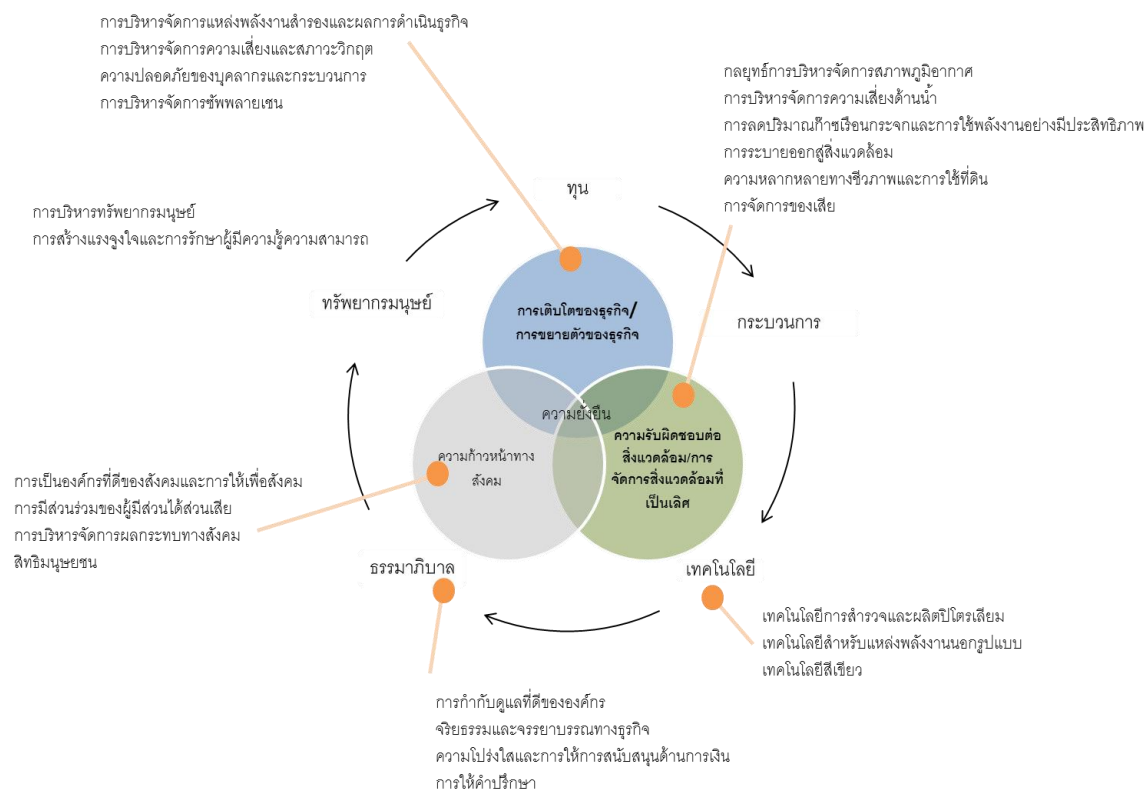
การบริหารจัดการแหล่งพลังงานสำรองและผลการดำเนินธุรกิจ
การบริหารจัดการความเสี่ยงและสภาวะวิกฤต
ความปลอดภัยของบุคลากรและกระบวนการ
การบริหารจัดการซัพพลายเชน

กลยุทธ์การบริหารจัดการสภาพภูมิอากาศ
การบริหารจัดการความเสี่ยงด้านน้ำ
การลดปริมาณก๊าซเรือนกระจกและการใช้พลังงานอย่างมีประสิทธิภาพ
การระบายออกสู่สิ่งแวดล้อม
ความหลากหลายทางชีวภาพและการใช้ที่ดิน
การจัดการของเสีย

การบริหารทรัพยากรมนุษย์
การสร้างแรงจูงใจและการรักษาผู้มีความรู้ความสามารถ

ทุน

ทรัพยากรมนุษย์

กระบวนการ

การเติบโตของธุรกิจ/การขยายตัวของธุรกิจ

ความยั่งยืน

ความก้าวหน้าทางสังคม

ความรับผิดชอบต่อสิ่งแวดล้อม/การจัดการสิ่งแวดล้อมที่เป็นเลิศ

การเป็นองค์กรที่ดีของสังคมและการให้เพื่อสังคม
การมีส่วนร่วมของผู้มีส่วนได้ส่วนเสีย
การบริหารจัดการผลกระทบทางสังคม
สิทธิมนุษยชน

ธรรมาภิบาล

เทคโนโลยี

เทคโนโลยีการสำรวจและผลิตปิโตรเลียม
เทคโนโลยีสำหรับแหล่งพลังงานนอกรูปแบบ
เทคโนโลยีสีเขียว

การกำกับดูแลที่ดีขององค์กร
จริยธรรมและจรรยาบรรณทางธุรกิจ
ความโปร่งใสและการให้การสนับสนุนด้านการเงิน
การให้คำปรึกษา